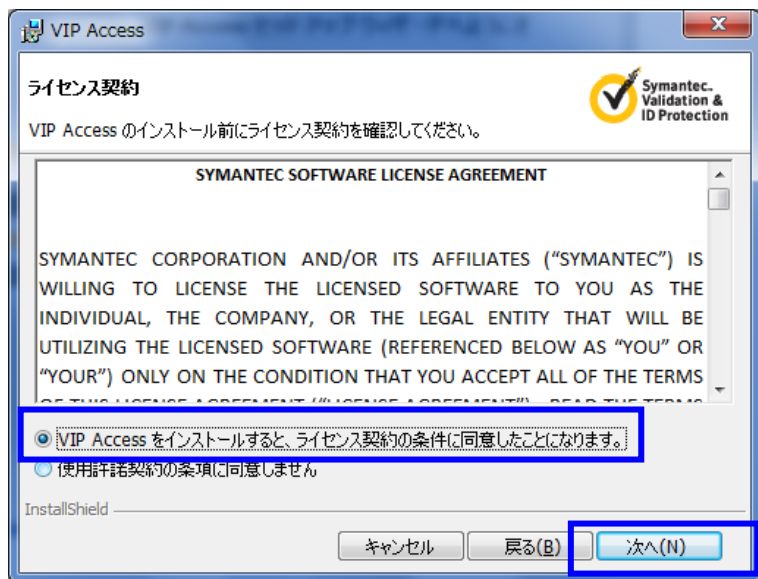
VIP Access

ライセンス契約

VIP Access のインストール前にライセンス契約を確認してください。

Symantec. Validation & ID Protection

SYMANTEC SOFTWARE LICENSE AGREEMENT

SYMANTEC CORPORATION AND/OR ITS AFFILIATES ("SYMANTEC") IS WILLING TO LICENSE THE LICENSED SOFTWARE TO YOU AS THE INDIVIDUAL, THE COMPANY, OR THE LEGAL ENTITY THAT WILL BE UTILIZING THE LICENSED SOFTWARE (REFERENCED BELOW AS "YOU" OR "YOUR") ONLY ON THE CONDITION THAT YOU ACCEPT ALL OF THE TERMS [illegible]

VIP Access をインストールすると、ライセンス契約の条件に同意したことになります。

使用許諾契約の条項に同意しません

InstallShield

キャンセル

戻る(B)

次へ(N)